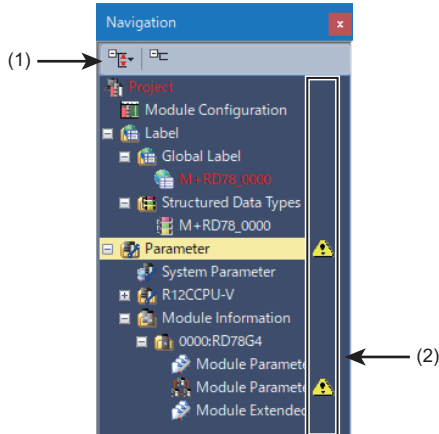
Navigation
x
(1)
Project
Module Configuration
Label
Global Label
M+RD78_0000
Structured Data Types
M+RD78_0000
Parameter
System Parameter
R12CCPU-V
Module Information
0000:RD78G4
Module Paramete
Module Paramete
Module Extended
(2)